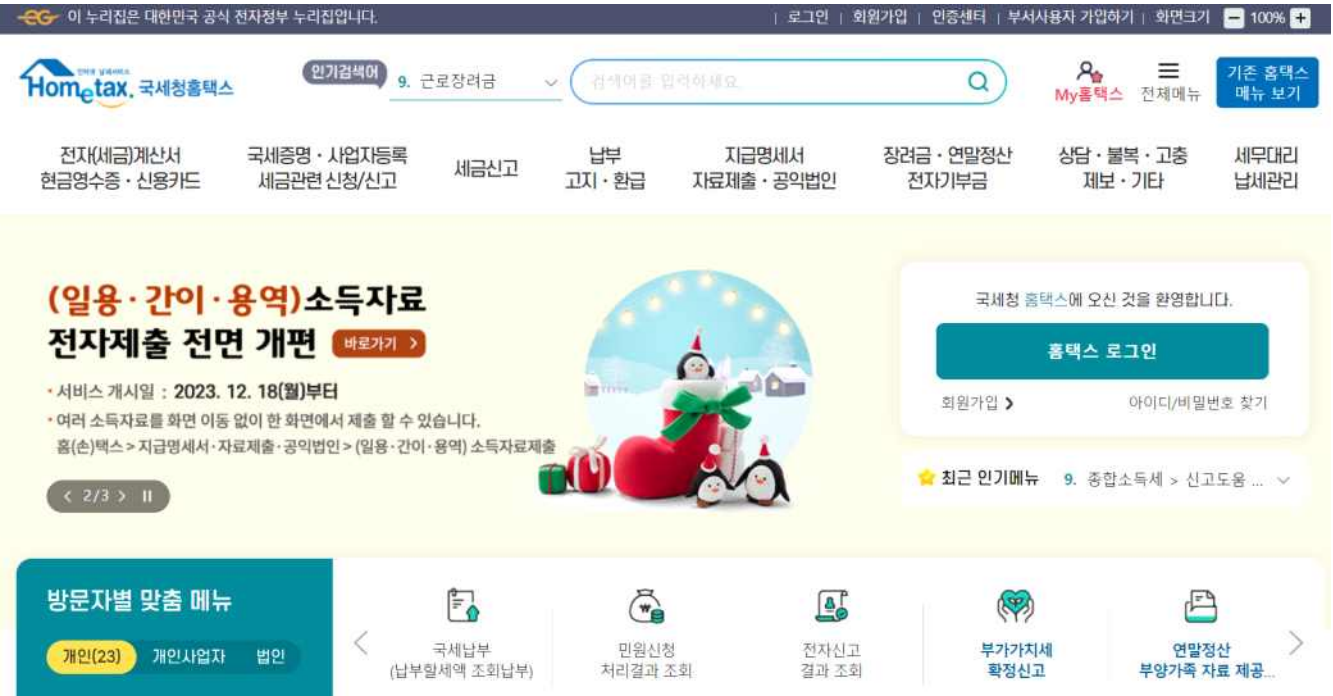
이 누리집은 대한민국 공식 전자정부 누리집입니다.

로그인 | 회원가입 | 인증센터 | 부서사용자 가입하기 | 화면크기 − 100% +

Hometax, 국세청홈택스

인기검색어 9. 근로장려금

검색어를 입력하세요

My홈택스 전체메뉴 기존 홈택스 메뉴 보기

전자(세금)계산서 현금영수증 · 신용카드
국세증명 · 사업자등록 세금관련 신청/신고
세금신고
납부 고지 · 환급
지급명세서 자료제출 · 공익법인
장려금 · 연말정산 전자기부금
상담 · 불복 · 고충 제보 · 기타
세무대리 납세관리

(일용 · 간이 · 용역)소득자료 전자제출 전면 개편 바로가기 >

• 서비스 개시일 : 2023. 12. 18(월)부터
• 여러 소득자료를 화면 이동 없이 한 화면에서 제출 할 수 있습니다.
홈(손)택스 > 지급명세서·자료제출·공익법인 > (일용·간이·용역) 소득자료제출

< 2/3 > II

국세청 홈택스에 오신 것을 환영합니다.

홈택스 로그인

회원가입 >
아이디/비밀번호 찾기

최근 인기메뉴 9. 종합소득세 > 신고도움 ...

방문자별 맞춤 메뉴

개인(23) 개인사업자 법인

국세납부 (납부할세액 조회납부)
민원신청 처리결과 조회
전자신고 결과 조회
부가가치세 확정신고
연말정산 부양가족 자료 제공...